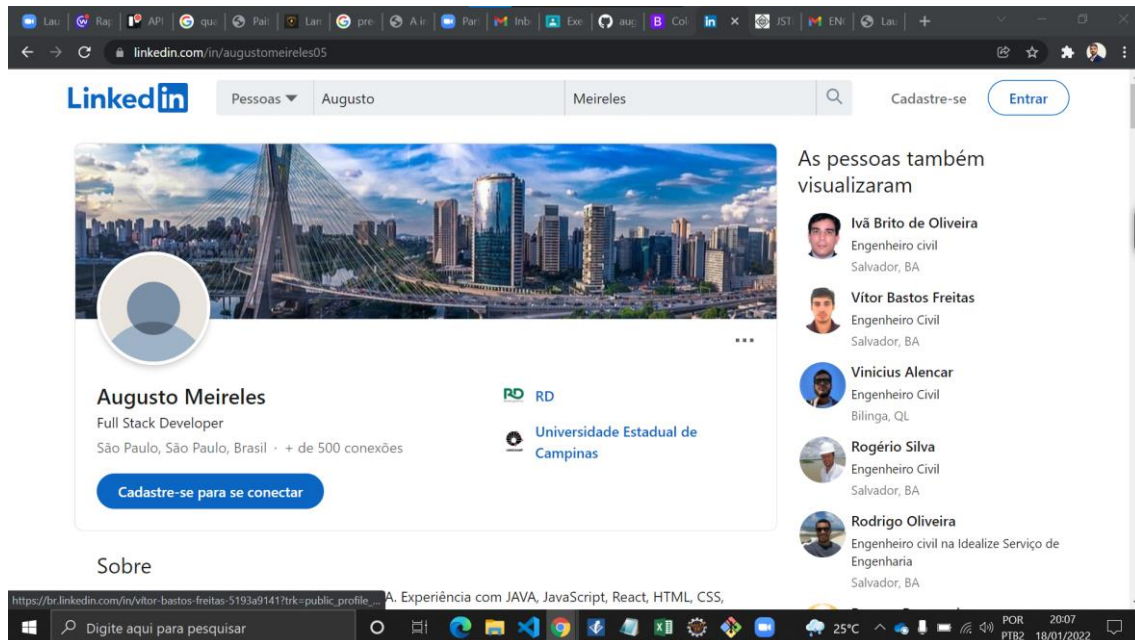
Lau | Ra | API | qua | Pai | Lan | pre | A i | Par | Inb | Exe | aug | Col | in × | JST | EN | Lau | +

linkedin.com/in/augustomeireles05

Linked in

Pessoas ▼ Augusto Meireles

Cadastre-se Entrar

...

Augusto Meireles
Full Stack Developer
São Paulo, São Paulo, Brasil · + de 500 conexões

Cadastre-se para se conectar

RD

Universidade Estadual de Campinas

As pessoas também visualizaram

Ivã Brito de Oliveira
Engenheiro civil
Salvador, BA

Vítor Bastos Freitas
Engenheiro Civil
Salvador, BA

Vinicius Alencar
Engenheiro Civil
Bilinga, QL

Rogério Silva
Engenheiro Civil
Salvador, BA

Rodrigo Oliveira
Engenheiro civil na Idealize Serviço de Engenharia
Salvador, BA

Sobre

https://br.linkedin.com/in/vitor-bastos-freitas-5193a9141?trk=public_profile_... A. Experiência com JAVA, JavaScript, React, HTML, CSS,

Digite aqui para pesquisar

25°C POR PTB2 20:07 18/01/2022